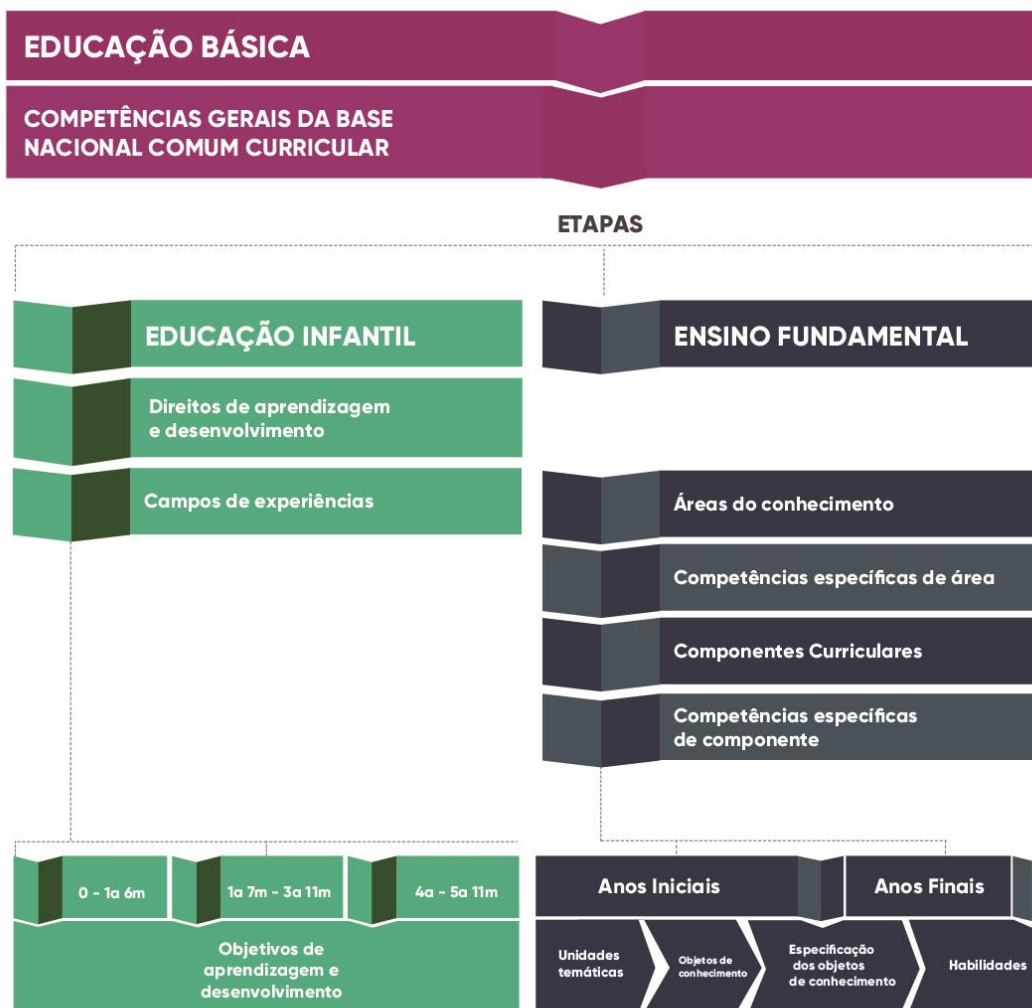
EDUCAÇÃO BÁSICA

COMPETÊNCIAS GERAIS DA BASE NACIONAL COMUM CURRICULAR

ETAPAS

EDUCAÇÃO INFANTIL

Direitos de aprendizagem e desenvolvimento

Campos de experiências

ENSINO FUNDAMENTAL

Áreas do conhecimento

Competências específicas de área

Componentes Curriculares

Competências específicas de componente

0 - 1a 6m

1a 7m - 3a 11m

4a - 5a 11m

Objetivos de aprendizagem e desenvolvimento

Anos Iniciais

Anos Finais

Unidades temáticas

Objetos de conhecimento

Especificação dos objetos de conhecimento

Habilidades